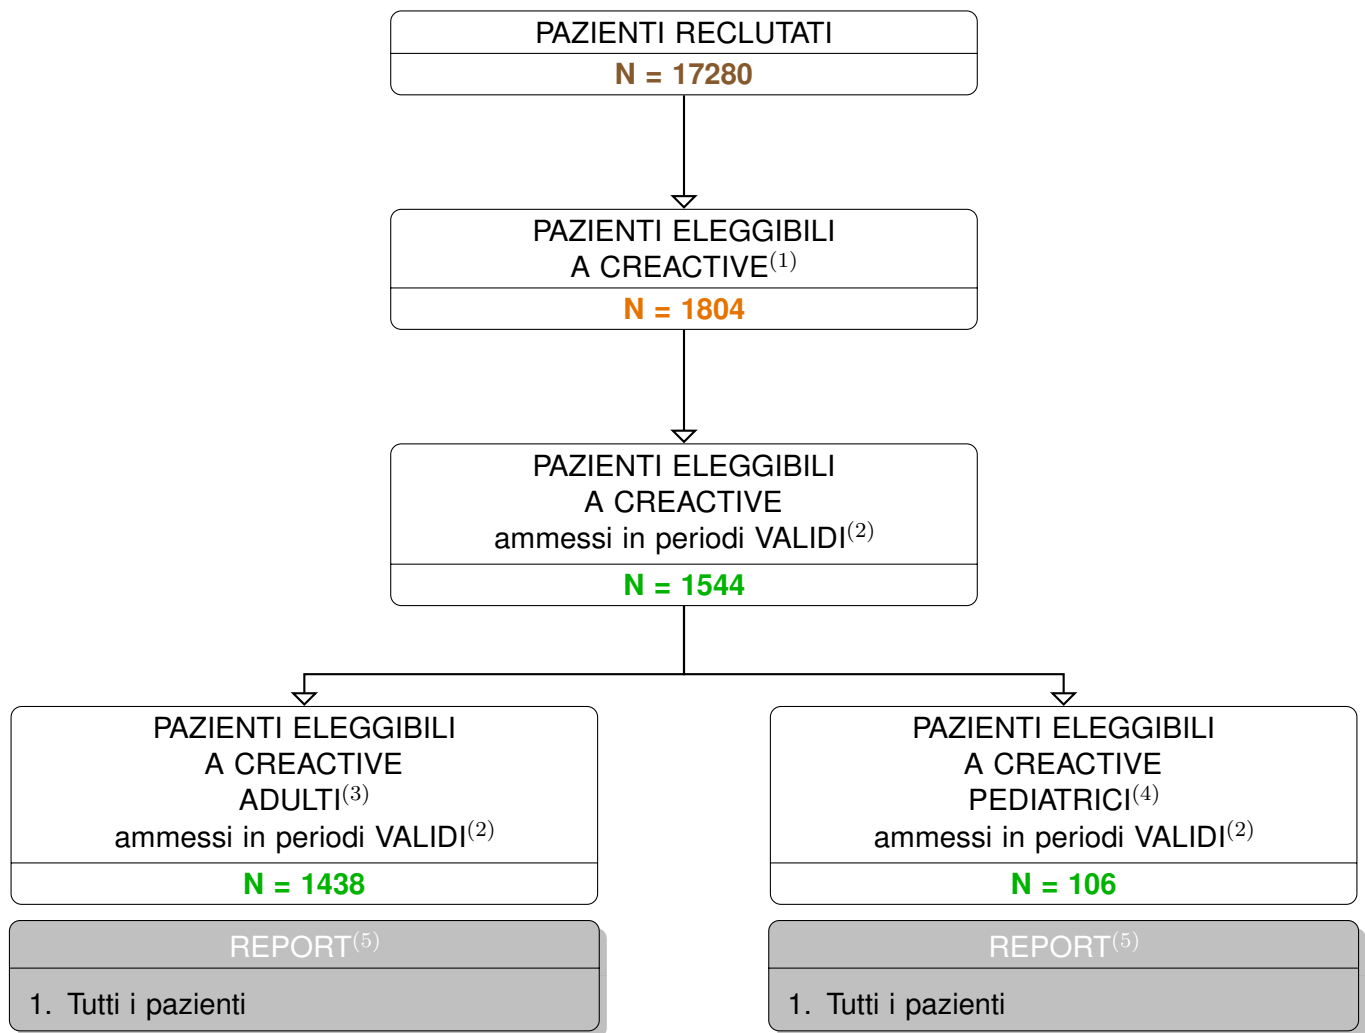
PAZIENTI RECLUTATI

N = 17280

PAZIENTI ELEGGIBILI A CREACTIVE$^{(1)}$

N = 1804

PAZIENTI ELEGGIBILI A CREACTIVE ammessi in periodi VALIDI$^{(2)}$

N = 1544

PAZIENTI ELEGGIBILI A CREACTIVE ADULTI$^{(3)}$ ammessi in periodi VALIDI$^{(2)}$

N = 1438

REPORT$^{(5)}$

1. Tutti i pazienti

PAZIENTI ELEGGIBILI A CREACTIVE PEDIATRICI$^{(4)}$ ammessi in periodi VALIDI$^{(2)}$

N = 106

REPORT$^{(5)}$

1. Tutti i pazienti